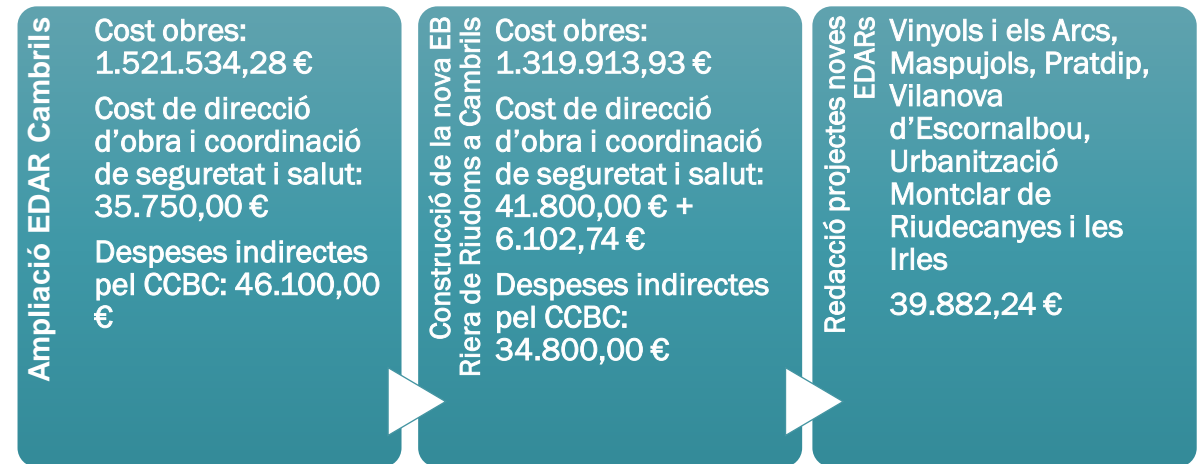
Ampliació EDAR Cambrils

Cost obres: 1.521.534,28 €

Cost de direcció d'obra i coordinació de seguretat i salut: 35.750,00 €

Despeses indirectes pel CCBC: 46.100,00 €

Construcció de la nova EB Riera de Riudoms a Cambrils

Cost obres: 1.319.913,93 €

Cost de direcció d'obra i coordinació de seguretat i salut: 41.800,00 € + 6.102,74 €

Despeses indirectes pel CCBC: 34.800,00 €

Redacció projectes noves EDARs

Vinyols i els Arcs, Maspujols, Pratdip, Vilanova d'Escornalbou, Urbanització Montclar de Riudecanyes i les Irles

39.882,24 €